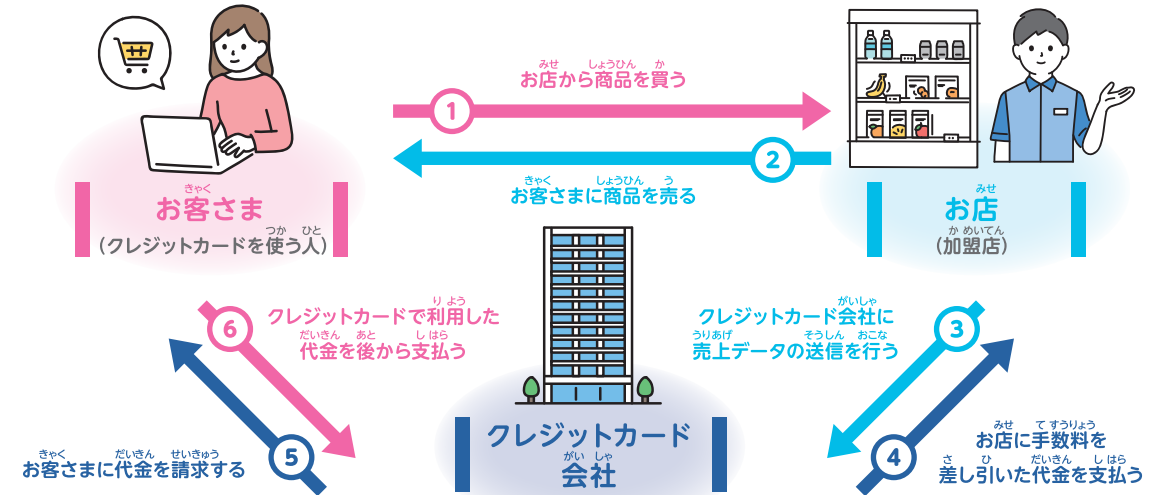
お店から商品を買う

1

2

お客さまに商品を売る

お客さま
(クレジットカードを使う人)

お店
(加盟店)

6

クレジットカードで利用した代金を後から支払う

クレジットカード会社に売上データの送信を行う

3

5

お客さまに代金を請求する

クレジットカード会社

4

お店に手数料を差し引いた代金を支払う